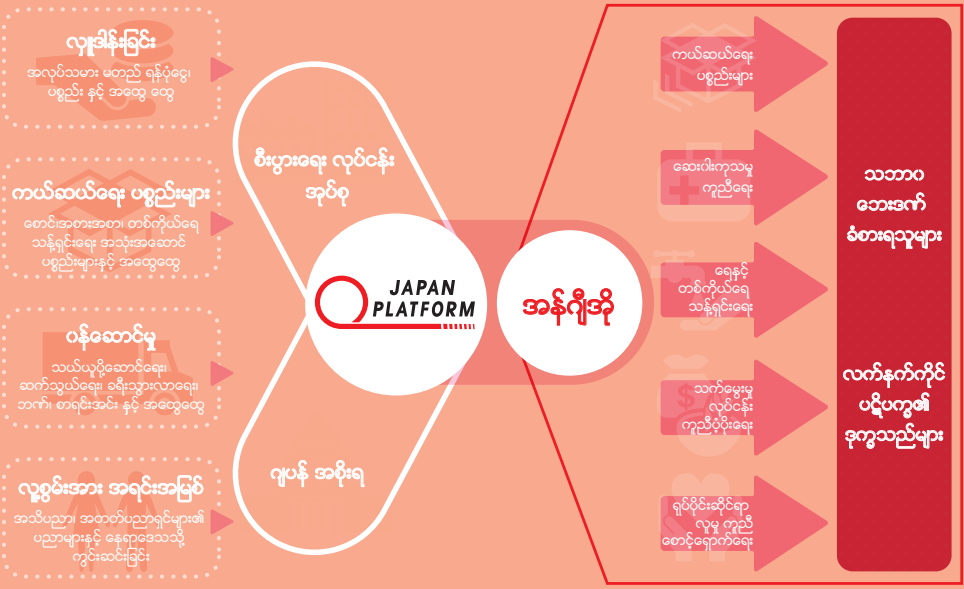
လှူဒါန်းခြင်း
အလုပ်သမား မတည် ရန်ပုံငွေ၊ ပစ္စည်း နှင့် အထွေ ထွေ

ကယ်ဆယ်ရေး ပစ္စည်းများ
စောင်အစားအစာ၊ တစ်ကိုယ်ရေ သန့်ရှင်းရေး အသုံးအဆောင် ပစ္စည်းများနှင့် အထွေထွေ

ဝန်ဆောင်မှု
သယ်ယူပို့ဆောင်ရေး၊ ဆက်သွယ်ရေး၊ ခရီးသွားလာရေး၊ ဘဏ်၊ စာရင်းအင်း နှင့် အထွေထွေ

လူ့စွမ်းအား အရင်းအမြစ်
အသိပညာ၊ အတတ်ပညာရှင်များ၏ ပညာများနှင့် နေရာဒေသသို့ ကွင်းဆင်းခြင်း

စီးပွားရေး လုပ်ငန်း အုပ်စု

JAPAN PLATFORM

ဂျပန် အစိုးရ

အန်ဂျီအို

ကယ်ဆယ်ရေး ပစ္စည်းများ

ဆေးဝါးကုသမှု ကူညီရေး

ရေနှင့် တစ်ကိုယ်ရေ သန့်ရှင်းရေး

သက်မွေးမှု လုပ်ငန်း ကူညီပံ့ပိုးရေး

ရုပ်ပိုင်းဆိုင်ရာ လူမှု ကူညီ စောင့်ရှောက်ရေး

သဘာဝ ဘေးဒဏ် ခံစားရသူများ

လက်နက်ကိုင် ပဋိပက္ခ၏ ဒုက္ခသည်များ